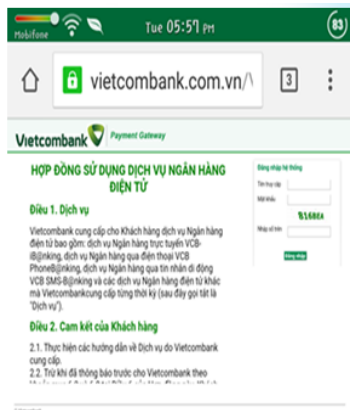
Mobifone Tue 05:57 PM 83

vietcombank.com.vn/\ 3

Vietcombank Payment Gateway

HỢP ĐỒNG SỬ DỤNG DỊCH VỤ NGÂN HÀNG ĐIỆN TỬ

Điều 1. Dịch vụ

Vietcombank cung cấp cho Khách hàng dịch vụ Ngân hàng điện tử bao gồm: dịch vụ Ngân hàng trực tuyến VCB-iB@nking, dịch vụ Ngân hàng qua điện thoại VCB PhoneB@nking, dịch vụ Ngân hàng qua tin nhắn di động VCB SMS-B@nking và các dịch vụ Ngân hàng điện tử khác mà Vietcombankcung cấp từng thời kỳ (sau đây gọi tắt là "Dịch vụ").

Điều 2. Cam kết của Khách hàng

2.1. Thực hiện các hướng dẫn về Dịch vụ do Vietcombank cung cấp.
2.2. Trừ khi đã thông báo trước cho Vietcombank theo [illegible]

Đăng nhập hệ thống
Tên truy cập
Mật khẩu
1684A
Nhập số trên
Đăng nhập